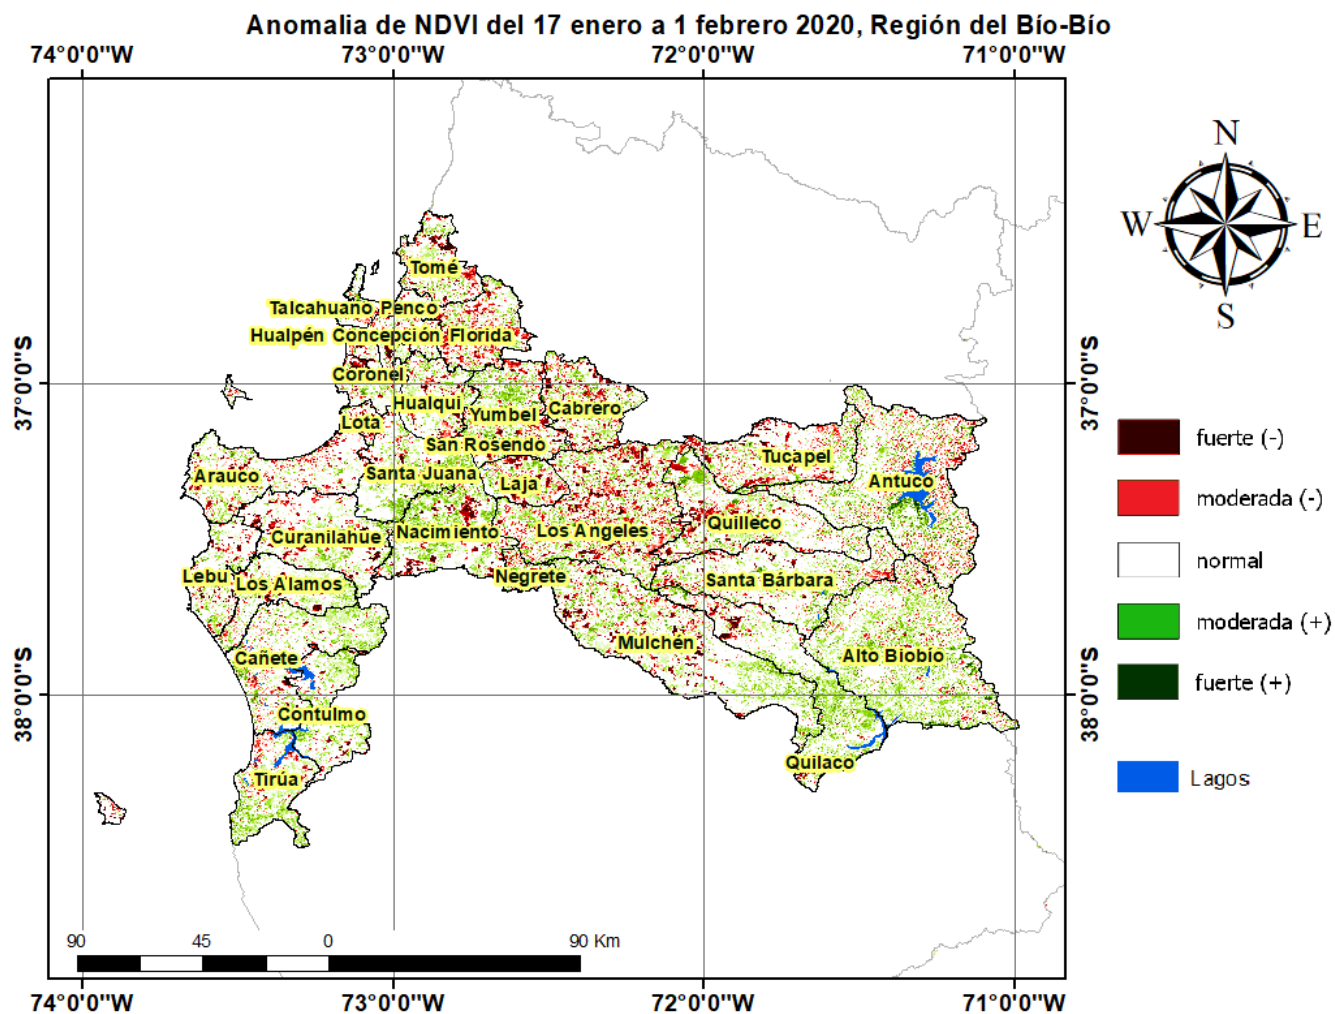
Anomalia de NDVI del 17 enero a 1 febrero 2020, Región del Bío-Bío

74°0'0"W 73°0'0"W 72°0'0"W 71°0'0"W

N
W E
S

37°0'0"S
38°0'0"S

Tomé
Talcahuano Penco
Hualpén Concepción Florida
Coronel
Hualqui
Yumbel
Cabrero
Lota
San Rosendo
Santa Juana
Laja
Arauco
Tucapel
Antuco
Quilleco
Curanilahue
Nacimiento
Los Angeles
Lebu
Los Alamos
Negrete
Santa Bárbara
Mulchén
Cañete
Alto Biobío
Contulmo
Quilaco
Tirúa

fuerte (-)
moderada (-)
normal
moderada (+)
fuerte (+)
Lagos

90 45 0 90 Km

74°0'0"W 73°0'0"W 72°0'0"W 71°0'0"W